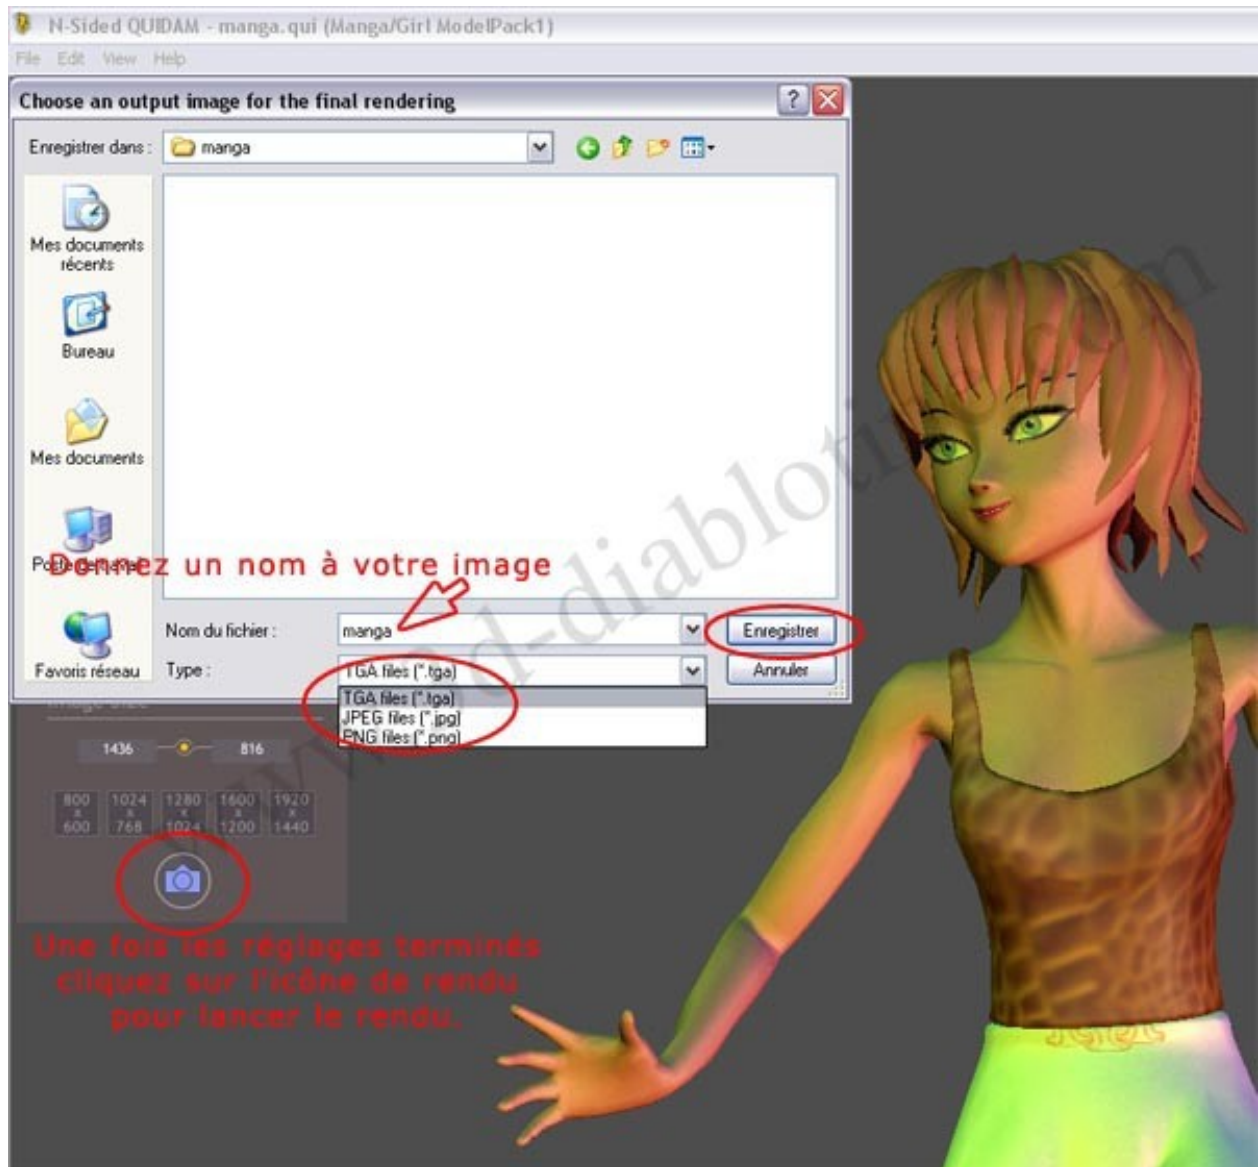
N-Sided QUIDAM - manga.qui (Manga/Girl ModelPack1)

File Edit View Help

Choose an output image for the final rendering

Enregistrer dans : manga

Mes documents récents

Bureau

Mes documents

Poste de travail

Donnez un nom à votre image

Favoris réseau

Nom du fichier : manga

Type : TGA files (*.tga)

TGA files (*.tga)
JPEG files (*.jpg)
PNG files (*.png)

Enregistrer

Annuler

Image size

1436 816

| 800 x 600 | 1024 x 768 | 1280 x 1024 | 1600 x 1200 | 1920 x 1440 |
|---|---|---|---|---|

Une fois les réglages terminés cliquez sur l'icône de rendu pour lancer le rendu.

www.3d-diablotins.com